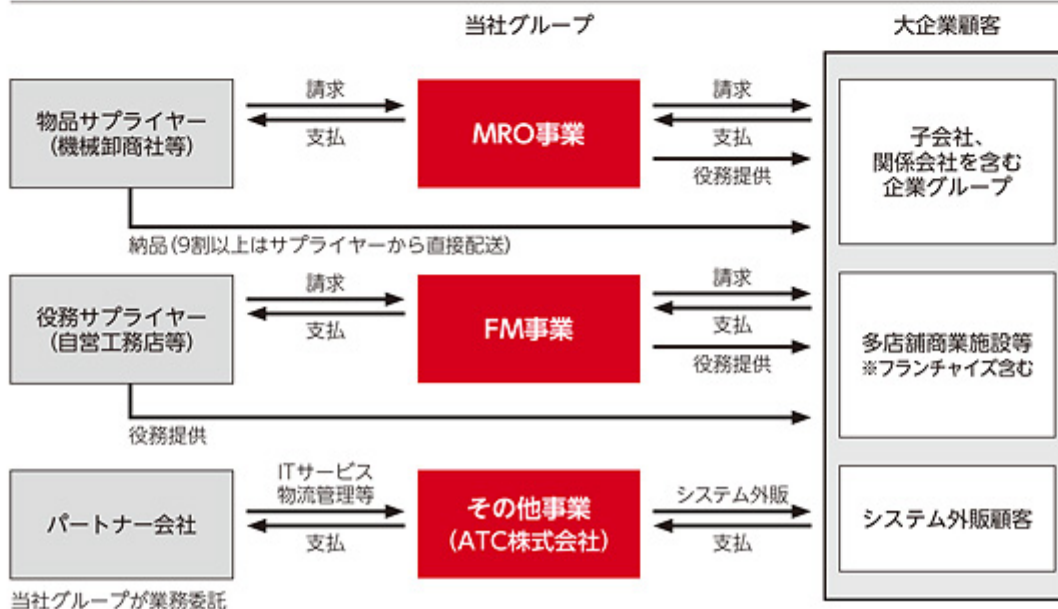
当社グループ

大企業顧客

物品サプライヤー
(機械卸商社等)

請求

支払

MRO事業

請求

支払

役務提供

子会社、
関係会社を含む
企業グループ

納品(9割以上はサプライヤーから直接配送)

役務サプライヤー
(自営工務店等)

請求

支払

FM事業

請求

支払

役務提供

多店舗商業施設等
※フランチャイズ含む

役務提供

パートナー会社

ITサービス
物流管理等

支払

その他事業
(ATC株式会社)

システム外販

支払

システム外販顧客

当社グループが業務委託